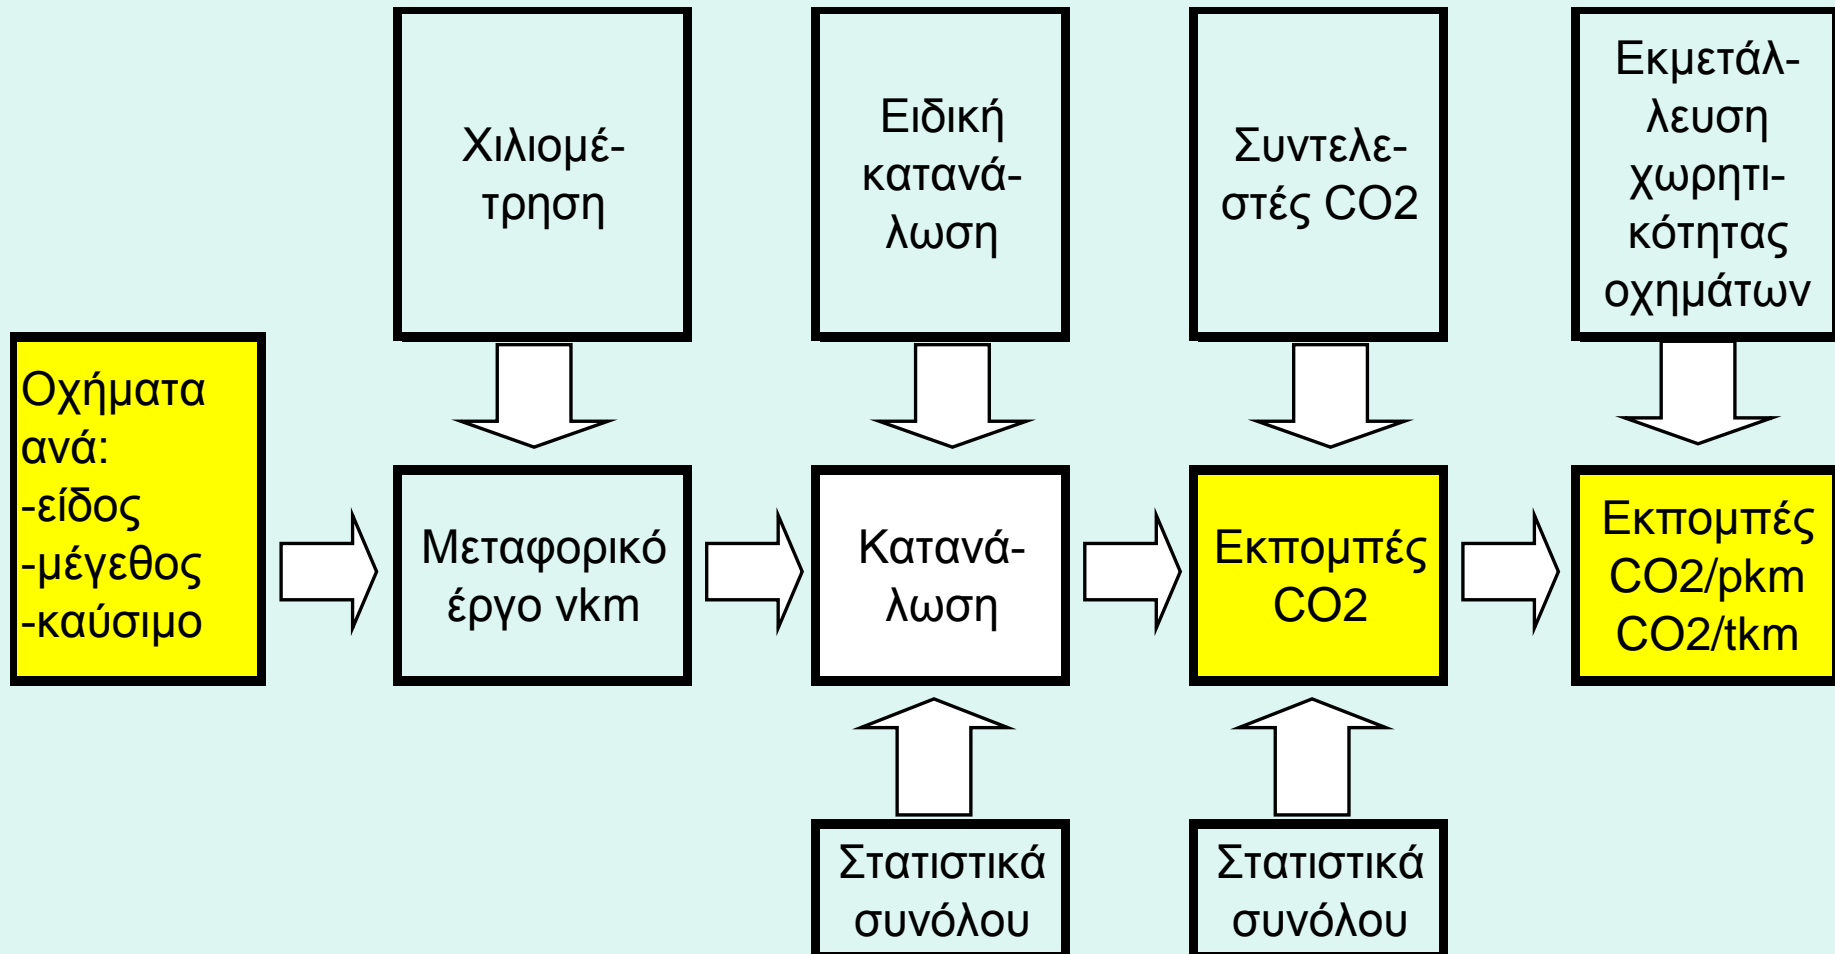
Χιλιομέτρηση

Ειδική κατανάλωση

Συντελεστές CO2

Εκμετάλλευση χωρητικότητας οχημάτων

Οχήματα ανά:
-είδος
-μέγεθος
-καύσιμο

Μεταφορικό έργο vkm

Κατανάλωση

Εκπομπές CO2

Εκπομπές CO2/pkm CO2/tkm

Στατιστικά συνόλου

Στατιστικά συνόλου